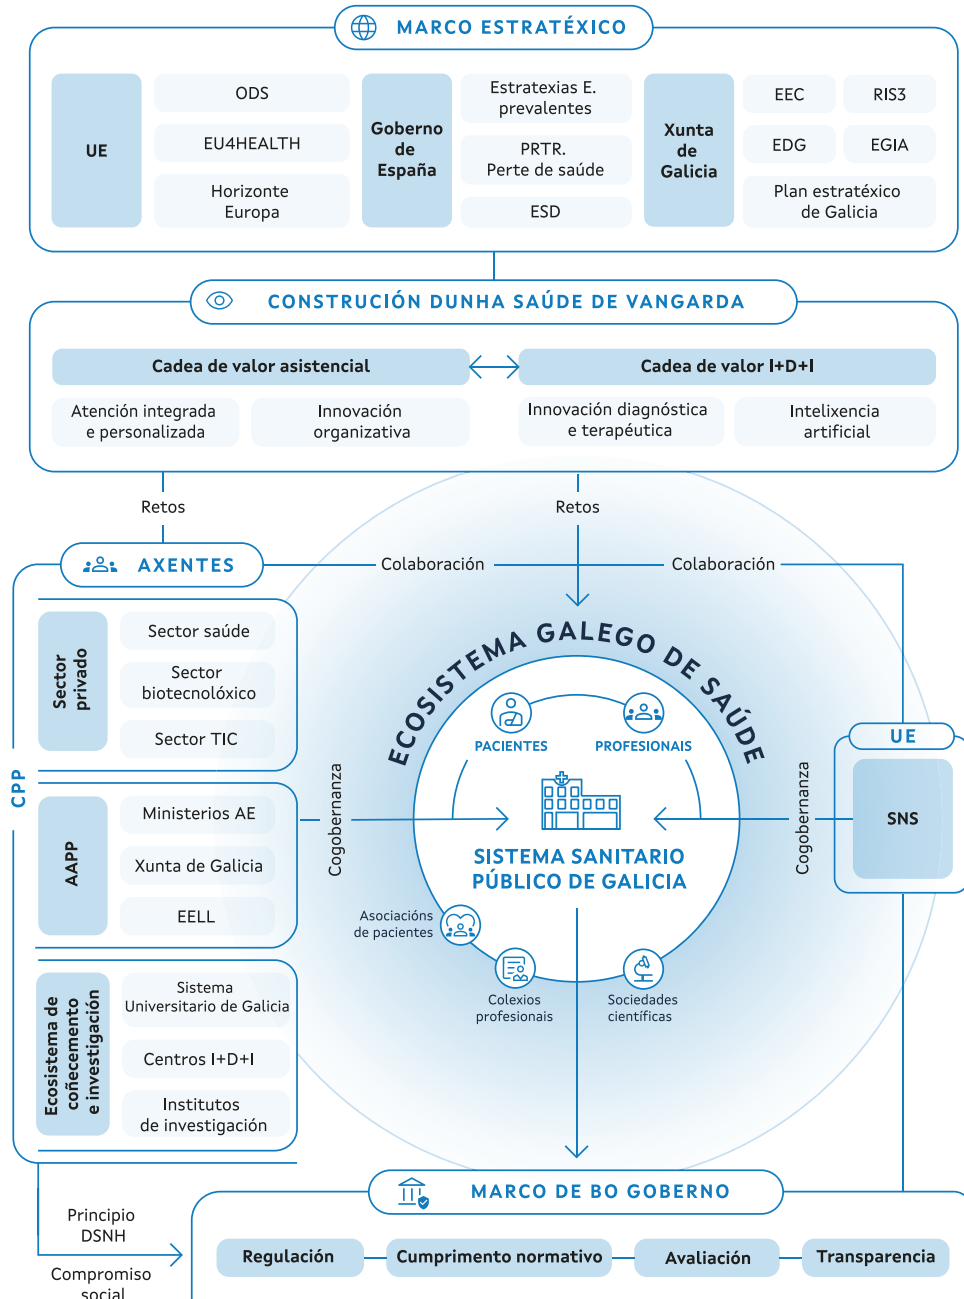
MARCO ESTRATÉXICO

UE
ODS
EU4HEALTH
Horizonte Europa

Goberno de España
Estratexias E. prevalentes
PRTR. Perte de saúde
ESD

Xunta de Galicia
EEC
RIS3
EDG
EGIA
Plan estratéxico de Galicia

CONSTRUCIÓN DUNHA SAÚDE DE VANGARDA

Cadea de valor asistencial
Atención integrada e personalizada
Innovación organizativa

Cadea de valor I+D+I
Innovación diagnóstica e terapéutica
Intelixencia artificial

Retos
Retos

AXENTES
Colaboración
Colaboración

CPP

Sector privado
Sector saúde
Sector biotecnolóxico
Sector TIC

AAPP
Ministerios AE
Xunta de Galicia
EELL

Ecosistema de coñecemento e investigación
Sistema Universitario de Galicia
Centros I+D+I
Institutos de investigación

Cogobernanza
ECOSISTEMA GALEGO DE SAÚDE
PACIENTES
PROFESIONAIS
SISTEMA SANITARIO PÚBLICO DE GALICIA
Asociacións de pacientes
Colexios profesionais
Sociedades científicas
Cogobernanza

UE
SNS

MARCO DE BO GOBERNO
Principio DSNH
Compromiso social
Regulación
Cumprimento normativo
Avaliación
Transparencia